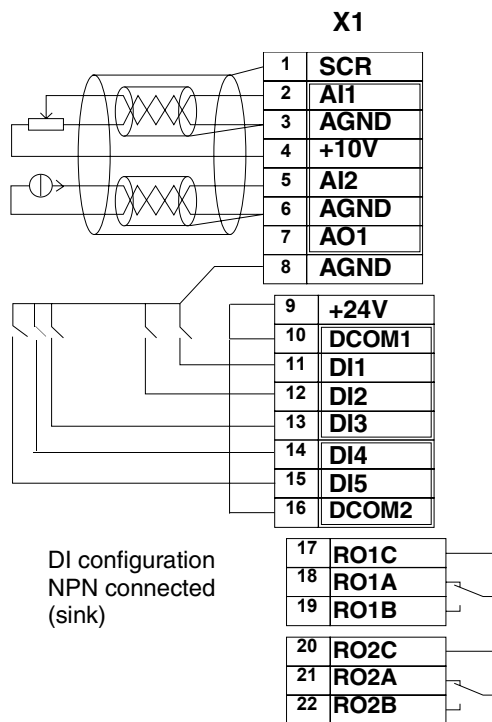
X1

| | |
|---|---|
| 1 | SCR |
| 2 | AI1 |
| 3 | AGND |
| 4 | +10V |
| 5 | AI2 |
| 6 | AGND |
| 7 | AO1 |
| 8 | AGND |

| | |
|---|---|
| 9 | +24V |
| 10 | DCOM1 |
| 11 | DI1 |
| 12 | DI2 |
| 13 | DI3 |
| 14 | DI4 |
| 15 | DI5 |
| 16 | DCOM2 |

DI configuration NPN connected (sink)

| | |
|---|---|
| 17 | RO1C |
| 18 | RO1A |
| 19 | RO1B |

| | |
|---|---|
| 20 | RO2C |
| 21 | RO2A |
| 22 | RO2B |